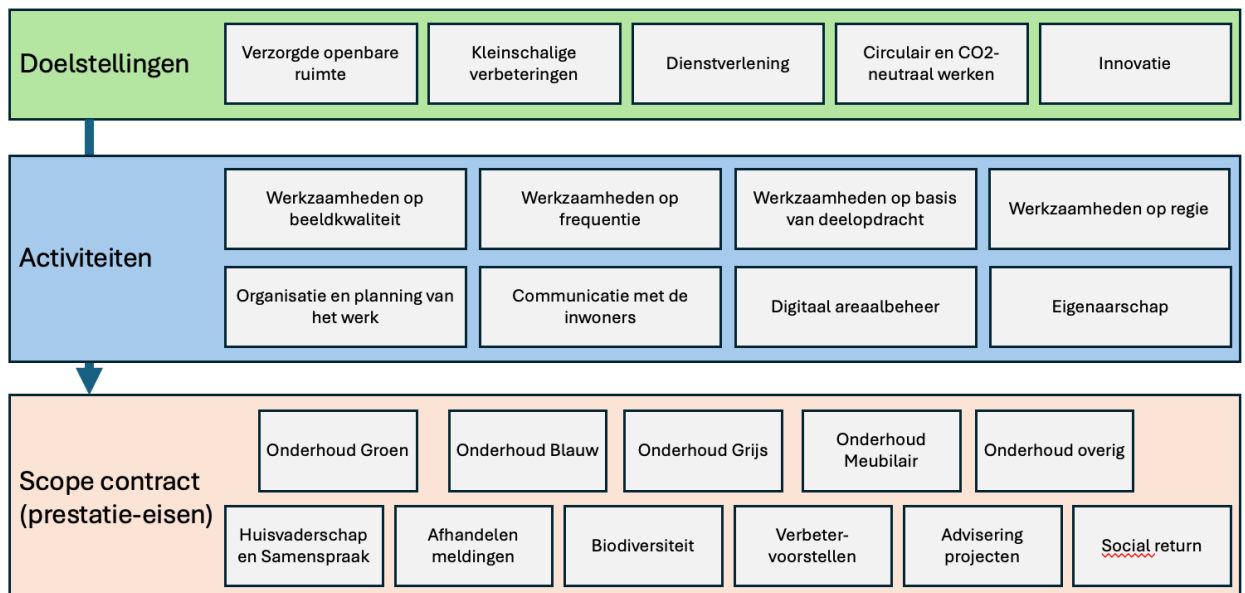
Doelstellingen

Verzorgde openbare ruimte

Kleinschalige verbeteringen

Dienstverlening

Circulair en CO2-neutraal werken

Innovatie

Activiteiten

Werkzaamheden op beeldkwaliteit

Werkzaamheden op frequentie

Werkzaamheden op basis van deelopdracht

Werkzaamheden op regie

Organisatie en planning van het werk

Communicatie met de inwoners

Digitaal areaalbeheer

Eigenaarschap

Scope contract (prestatie-eisen)

Onderhoud Groen

Onderhoud Blauw

Onderhoud Grijs

Onderhoud Meubilair

Onderhoud overig

Huisvaderschap en Samenspraak

Afhandelen meldingen

Biodiversiteit

Verbeter-voorstellen

Advisering projecten

Social return